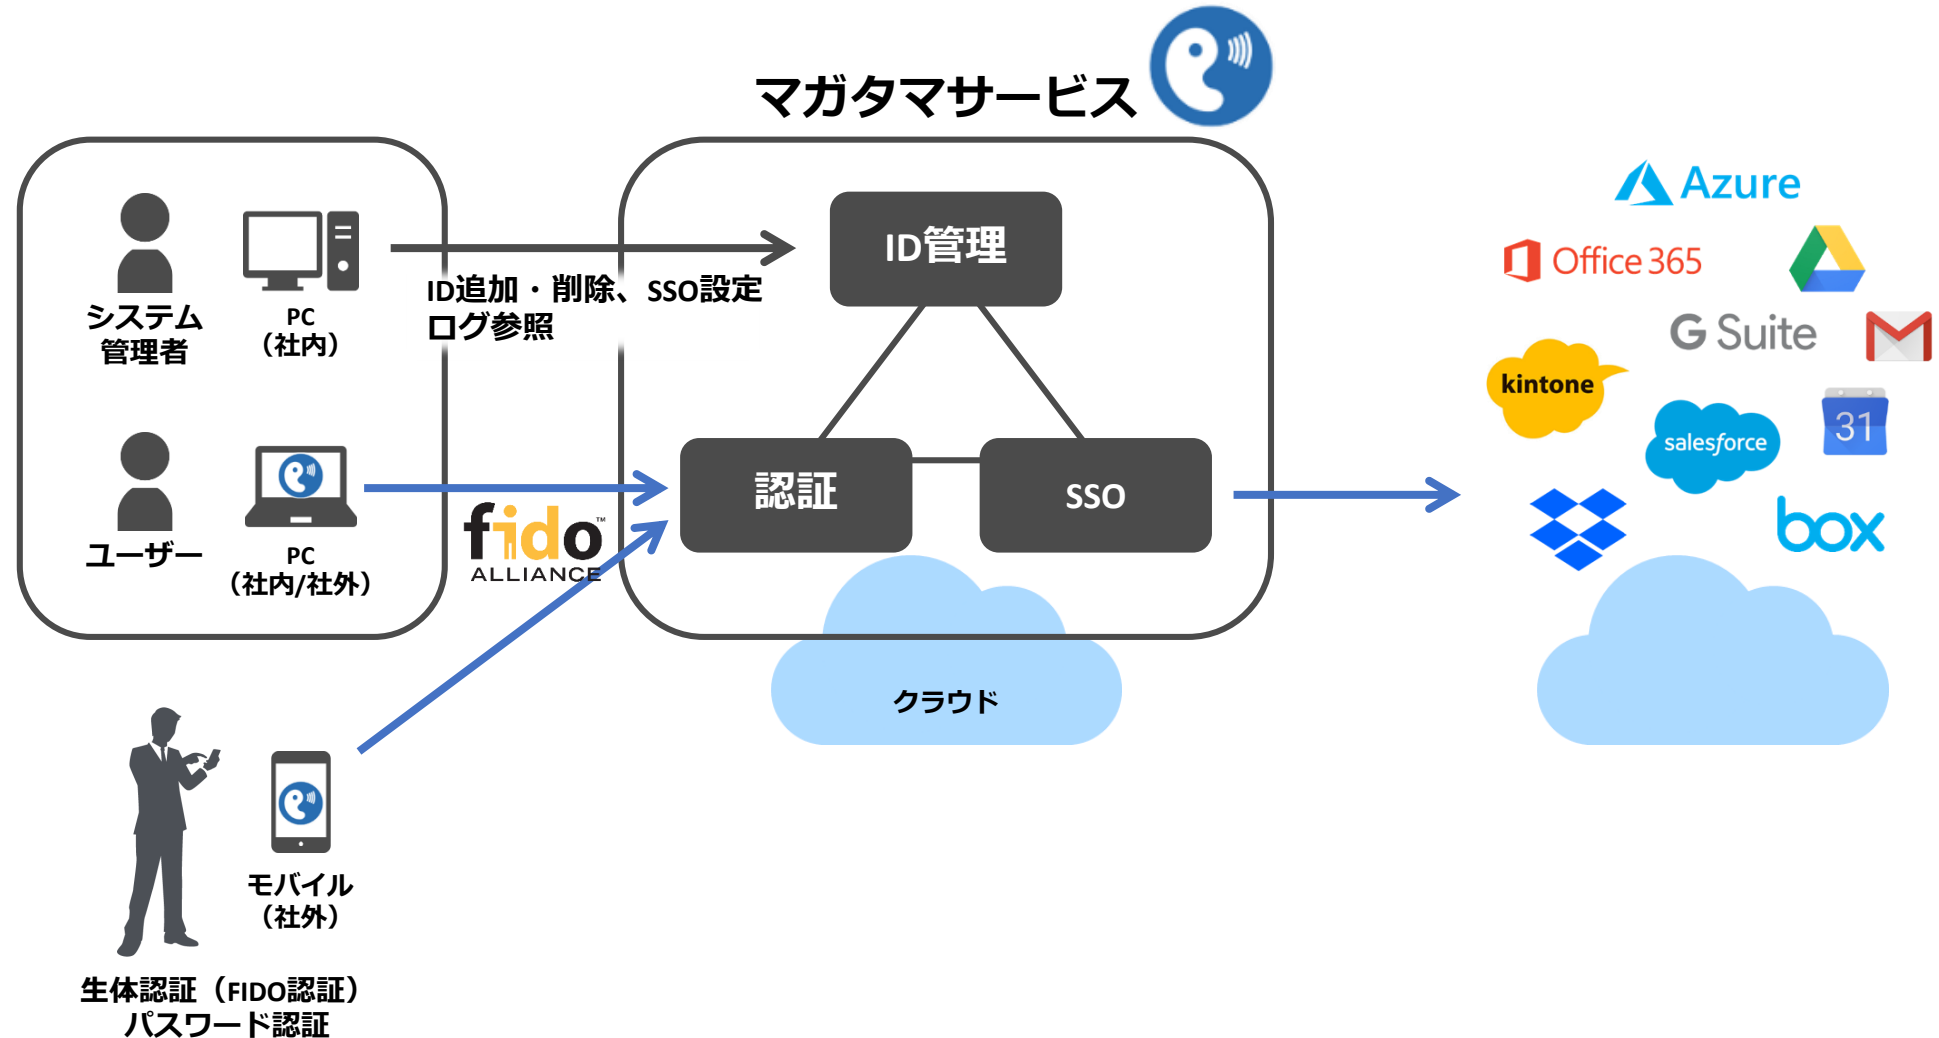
マガタマサービス

システム管理者

PC
（社内）

ID追加・削除、SSO設定
ログ参照

ID管理

ユーザー

PC
（社内/社外）

fido™
ALLIANCE

認証

SSO

クラウド

モバイル
（社外）

生体認証（FIDO認証）
パスワード認証

Azure

Office 365

G Suite

kintone

salesforce

31

box